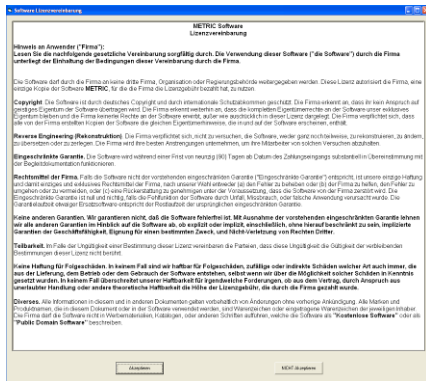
Software Lizenzvereinbarung

METRIC Software
Lizenzvereinbarung

Hinweis an Anwender ("Firma"):
Lesen Sie die nachfolgende gesetzliche Vereinbarung sorgfältig durch. Die Verwendung dieser Software ("die Software") durch die Firma unterliegt der Einhaltung der Bedingungen dieser Vereinbarung durch die Firma.

Die Software darf durch die Firma an keine dritte Firma, Organisation oder Regierungsbehörde weitergegeben werden. Diese Lizenz autorisiert die Firma, eine einzige Kopie der Software METRIC, für die die Firma die Lizenzgebühr bezahlt hat, zu nutzen.

Copyright. Die Software ist durch deutsches Copyright und durch internationale Schutzabkommen geschützt. Die Firma erkennt an, dass ihr kein Anspruch auf geistiges Eigentum der Software übertragen wird. Die Firma erkennt weiterhin an, dass die kompletten Eigentumsrechte an der Software unser exklusives Eigentum bleiben und die Firma keinerlei Rechte an der Software erwirbt, außer wie ausdrücklich in dieser Lizenz dargelegt. Die Firma verpflichtet sich, dass alle von der Firma erstellten Kopien der Software die gleichen Eigentumshinweise, die impliziert der Software erscheinen, enthält.

Reverse Engineering (Rekonstruktion). Die Firma verpflichtet sich, nicht zu versuchen, die Software, weder ganz noch teilweise, zu rekonstruieren, zu ändern, zu übersetzen oder zu zerlegen. Die Firma wird ihre besten Anstrengungen unternehmen, um ihre Mitarbeiter von solchen Versuchen abzuhalten.

Eingeschränkte Garantie. Die Software wird während einer Frist von neunzig (90) Tagen ab Datum des Zahlungseingangs substantiell in Übereinstimmung mit der Begleitdokumentation funktionieren.

Rechtsmittel der Firma. Falls die Software nicht der vorstehenden eingeschränkten Garantie ("Eingeschränkte Garantie") entspricht, ist unsere einzige Haftung und damit einziges und exklusives Rechtsmittel der Firma, nach unserer Wahl entweder (a) den Fehler zu beheben oder (b) der Firma zu helfen, den Fehler zu umgehen oder zu vermeiden, oder (c) eine Rückerstattung zu genehmigen unter der Voraussetzung, dass die Software von der Firma zerstört wird. Die Eingeschränkte Garantie ist null und nichtig, falls die Fehlfunktion der Software durch Unfall, Missbrauch, oder falsche Anwendung verursacht wurde. Die Garantielaufzeit einer Ersatzsoftware entspricht der Restlaufzeit der ursprünglichen eingeschränkten Garantie.

Keine anderen Garantien. Wir garantieren nicht, daß die Software fehlerfrei ist. Mit Ausnahme der vorstehenden eingeschränkten Garantie lehnen wir alle anderen Garantien im Hinblick auf die Software ab, ob explizit oder implizit, einschließlich, ohne hierauf beschränkt zu sein, implizierte Garantien der Geschäftsfähigkeit, Eignung für einen bestimmten Zweck, und Nicht-Verletzung von Rechten Dritter.

Teilbarkeit. Im Falle der Ungültigkeit einer Bestimmung dieser Lizenz vereinbaren die Parteien, dass diese Ungültigkeit die Gültigkeit der verbleibenden Bestimmungen dieser Lizenz nicht berührt.

Keine Haftung für Folgeschäden. In keinem Fall sind wir haftbar für Folgeschäden, zufällige oder indirekte Schäden welcher Art auch immer, die aus der Lieferung, dem Betrieb oder dem Gebrauch der Software entstehen, selbst wenn wir über die Möglichkeit solcher Schäden in Kenntnis gesetzt wurden. In keinem Fall überschreitet unserer Haftbarkeit für irgendwelche Forderungen, ob aus dem Vertrag, durch Anspruch aus unerlaubter Handlung oder andere theoretische Haftbarkeit die Höhe der Lizenzgebühr, die durch die Firma gezahlt wurde.

Diverses. Alle Informationen in diesem und in anderen Dokumenten gelten vorbehaltlich von Änderungen ohne vorherige Ankündigung. Alle Marken und Produktnamen, die in diesem Dokument oder in der Software verwendet werden, sind Warenzeichen oder eingetragene Warenzeichen der jeweiligen Inhaber. Die Firma darf die Software nicht in Werbematerialien, Katalogen, oder anderen Schriften aufführen, welche die Software als "Kostenlose Software" oder als "Public Domain Software" beschreiben.

Akzeptieren

NICHT akzeptieren